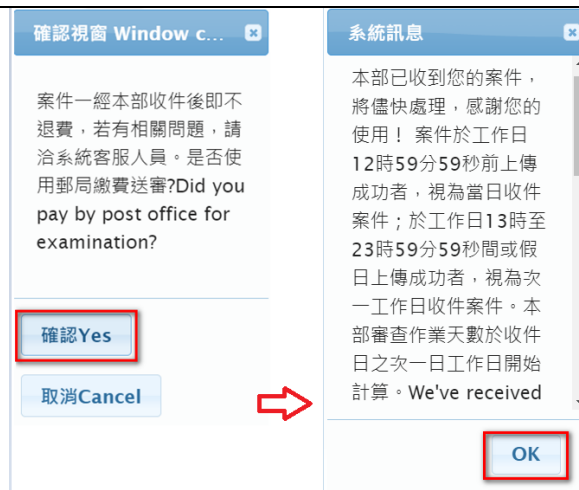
確認視窗 Window c...

案件一經本部收件後即不退費，若有相關問題，請洽系統客服人員。是否使用郵局繳費送審?Did you pay by post office for examination?

確認Yes

取消Cancel

系統訊息

本部已收到您的案件，將儘快處理，感謝您的使用！ 案件於工作日12時59分59秒前上傳成功者，視為當日收件案件；於工作日13時至23時59分59秒間或假日上傳成功者，視為次一工作日收件案件。本部審查作業天數於收件日之次一日工作日開始計算。We've received

OK